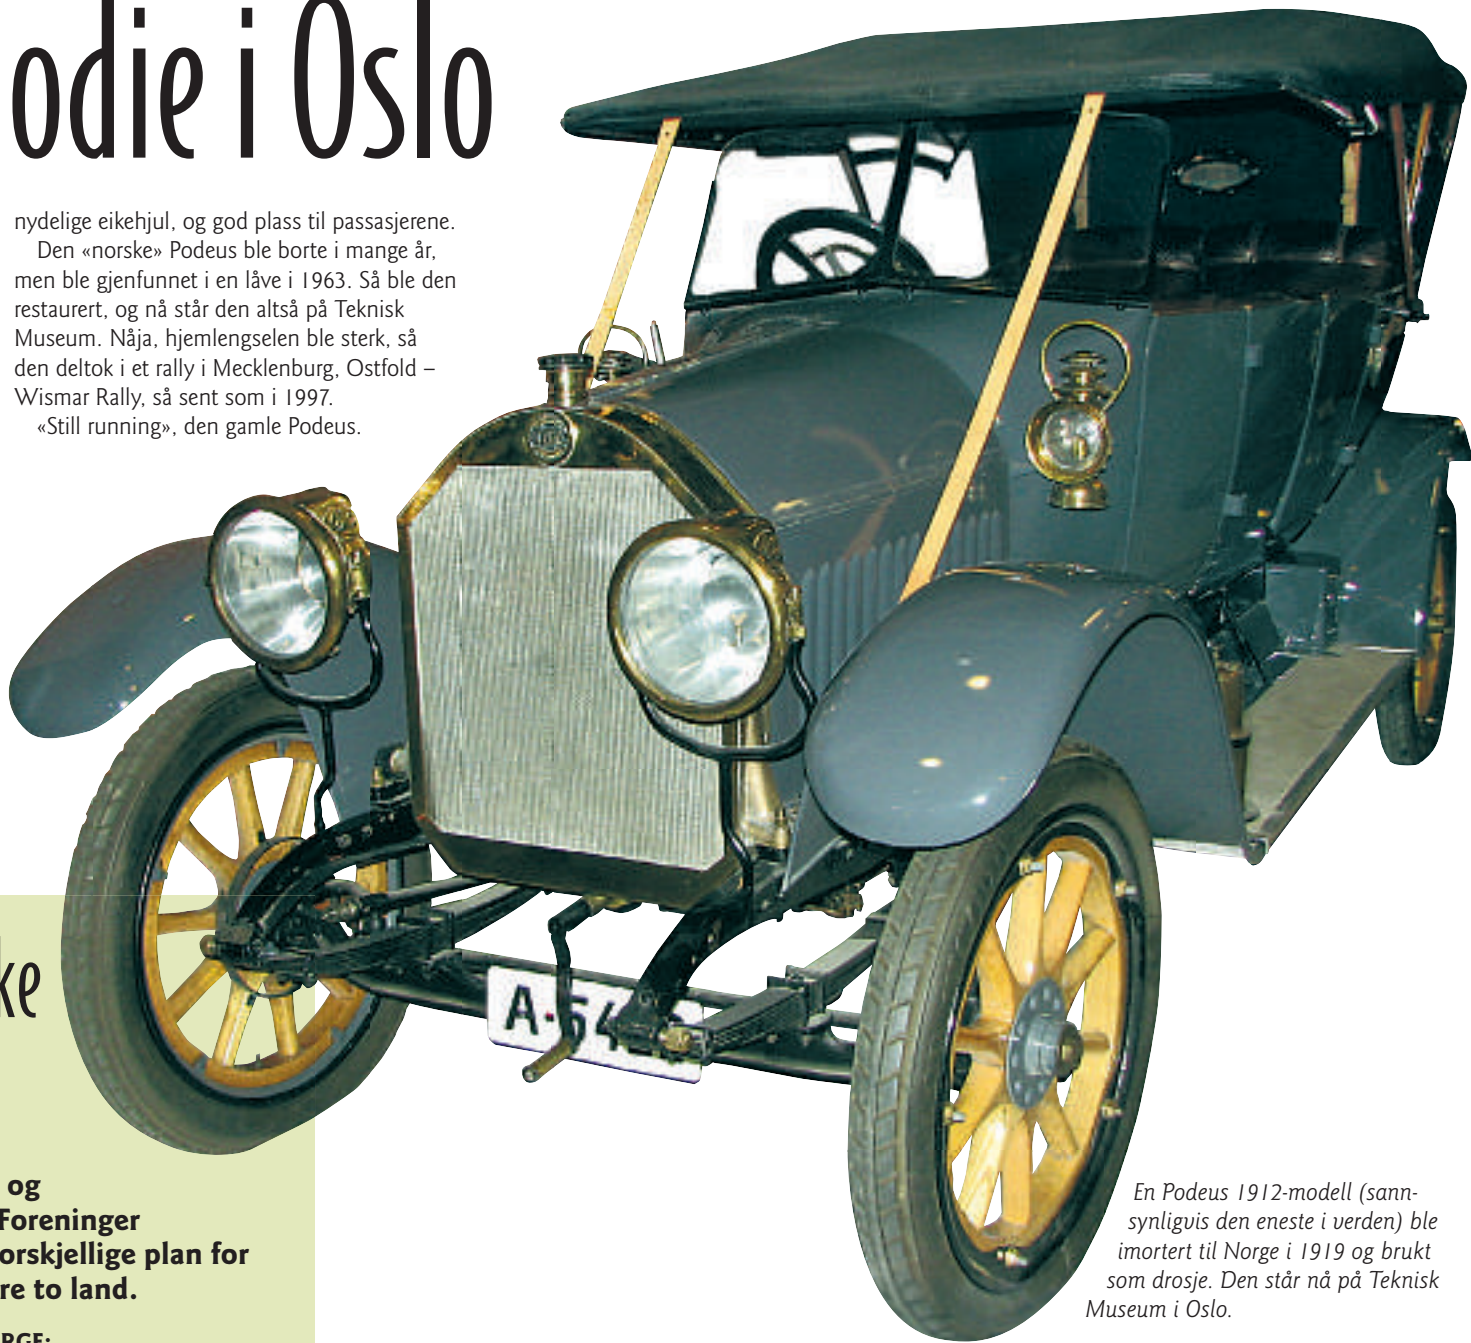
odie i Oslo

nydelige eikehjul, og god plass til passasjerene.

Den «norske» Podeus ble borte i mange år, men ble gjenfunnet i en låve i 1963. Så ble den restaurert, og nå står den altså på Teknisk Museum. Nåja, hjemlengselen ble sterk, så den deltok i et rally i Mecklenburg, Ostfold – Wismar Rally, så sent som i 1997.

«Still running», den gamle Podeus.

ke

og
Foreninger
orskjellige plan for
re to land.

RGE:

A-54

En Podeus 1912-modell (sannsynliguis den eneste i verden) ble imortert til Norge i 1919 og brukt som drosje. Den står nå på Teknisk Museum i Oslo.